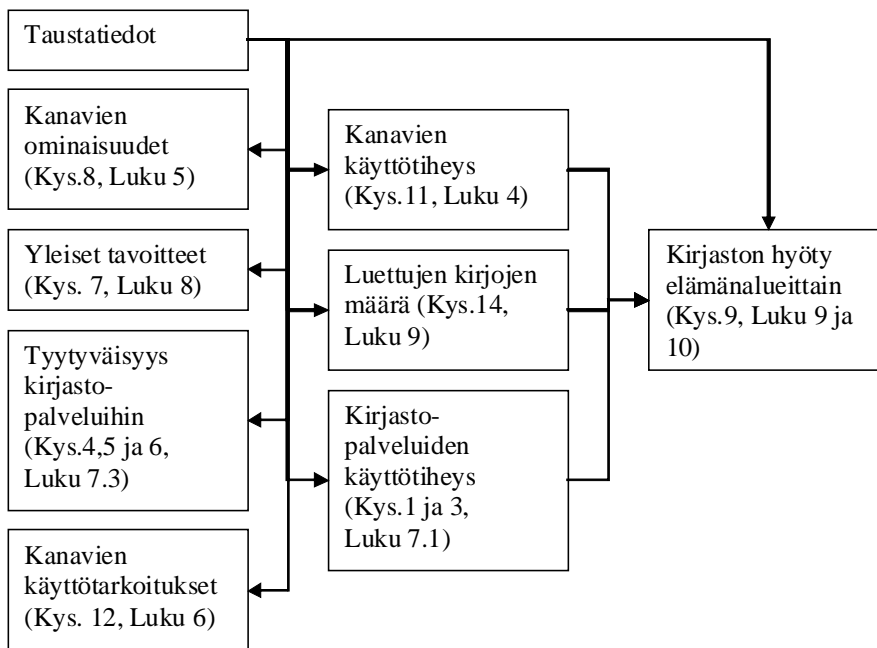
Taustatiedot

Kanavien ominaisuudet (Kys.8, Luku 5)

Yleiset tavoitteet (Kys. 7, Luku 8)

Tyytyväisyys kirjasto-palveluihin (Kys.4,5 ja 6, Luku 7.3)

Kanavien käyttötarkoitukset (Kys. 12, Luku 6)

Kanavien käyttötiheys (Kys.11, Luku 4)

Luettujen kirjojen määrä (Kys.14, Luku 9)

Kirjasto-palveluiden käyttötiheys (Kys.1 ja 3, Luku 7.1)

Kirjaston hyöty elämänalueittain (Kys.9, Luku 9 ja 10)